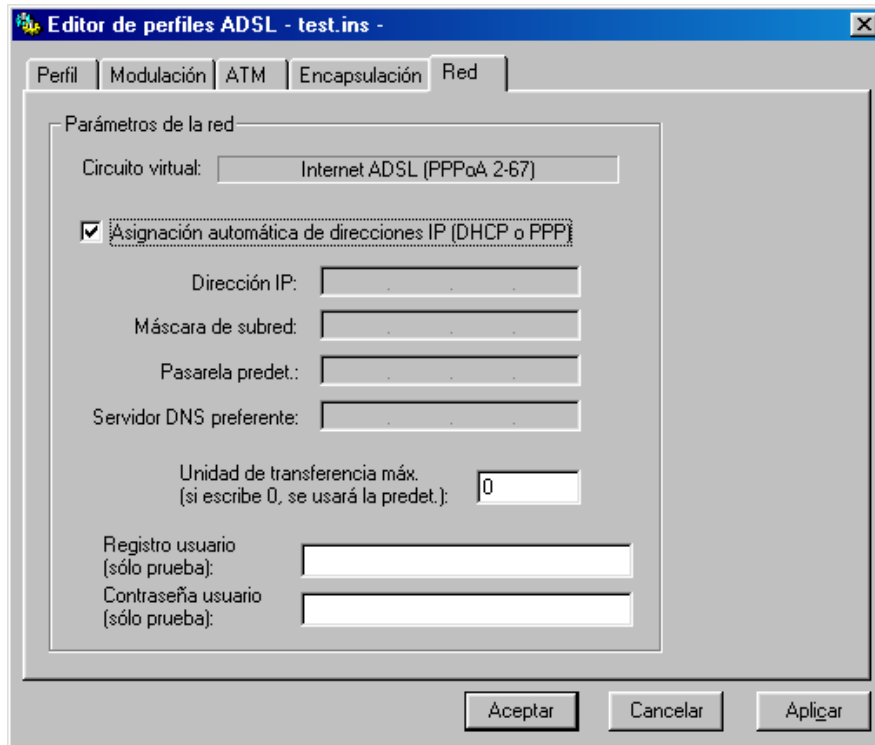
Editor de perfiles ADSL - test.ins -

Perfil | Modulación | ATM | Encapsulación | Red

Parámetros de la red

Circuito virtual: Internet ADSL (PPPoA 2-67)

☑ Asignación automática de direcciones IP (DHCP o PPP)

Dirección IP:

Máscara de subred:

Pasarela predet.:

Servidor DNS preferente:

Unidad de transferencia máx. (si escribe 0, se usará la predet.): 0

Registro usuario (sólo prueba):

Contraseña usuario (sólo prueba):

Aceptar Cancelar Aplicar